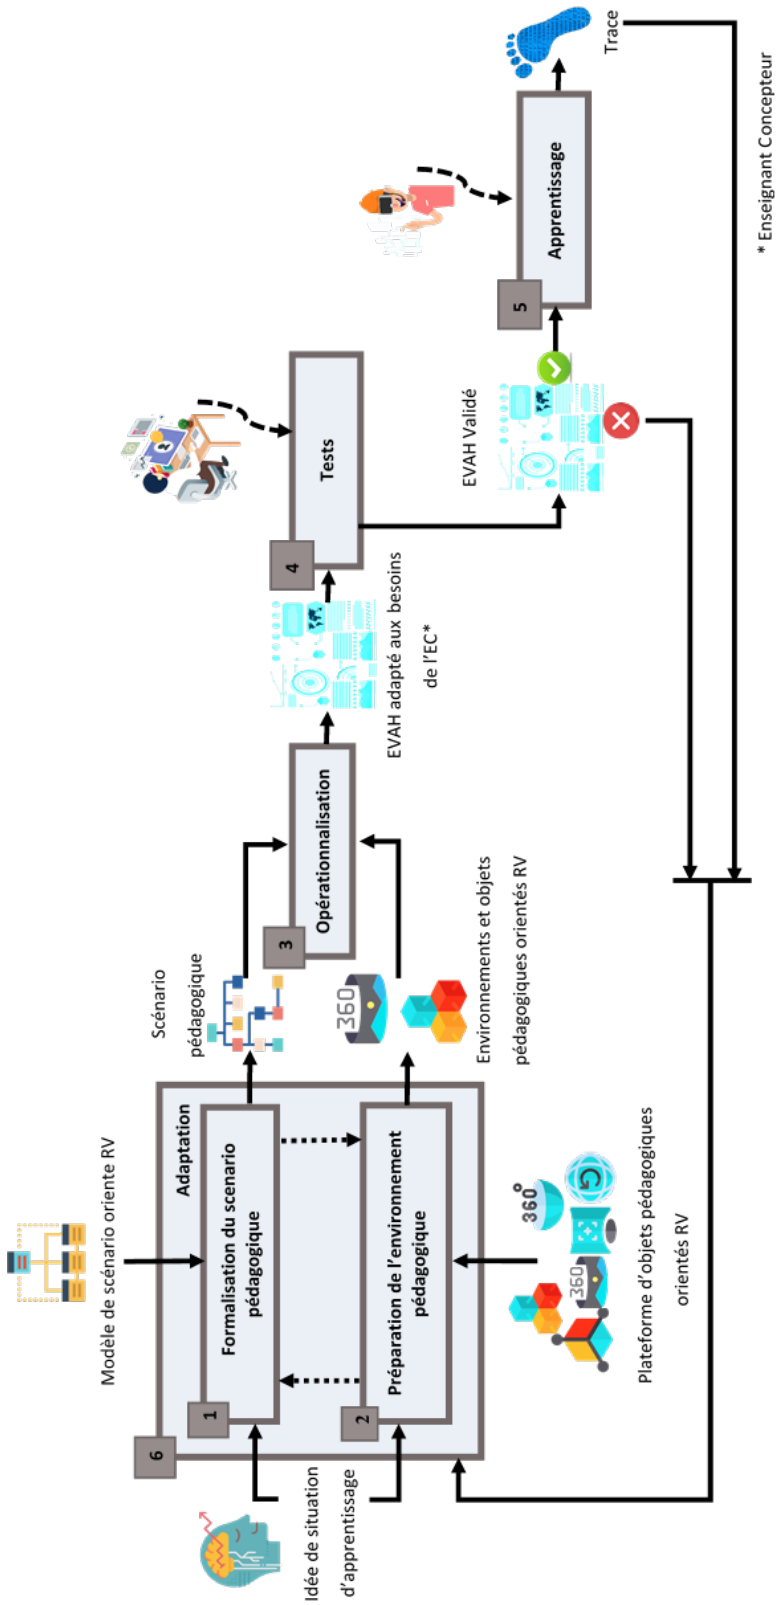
Trace

* Enseignant Concepteur

5

Apprentissage

EVAH Validé

4

Tests

EVAH adapté aux besoins de l'EC*

3

Opérationnalisation

Scénario pédagogique

360

Environnements et objets pédagogiques orientés RV

Modèle de scénario oriente RV

Adaptation

1

Formalisation du scenario pédagogique

2

Préparation de l'environnement pédagogique

6

$360^{\circ}$

360

Plateforme d'objets pédagogiques orientés RV

Idée de situation d'apprentissage